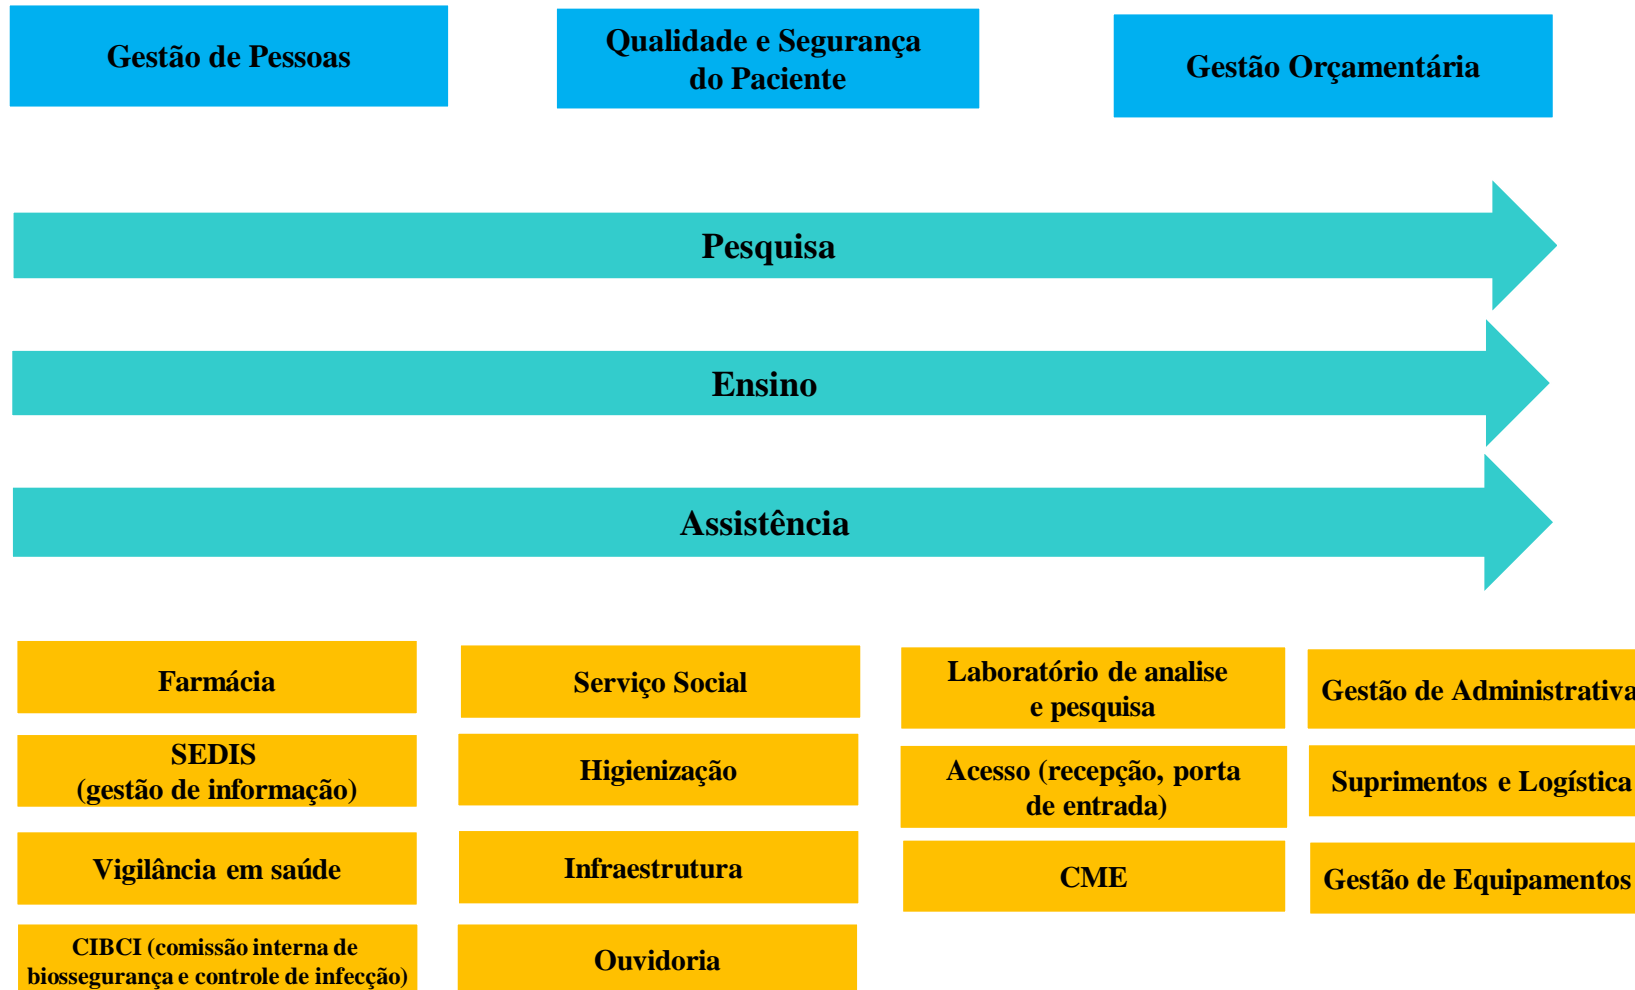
Gestão de Pessoas

Qualidade e Segurança do Paciente

Gestão Orçamentária

Pesquisa

Ensino

Assistência

Farmácia

SEDIS (gestão de informação)

Vigilância em saúde

CIBCI (comissão interna de biossegurança e controle de infecção)

Serviço Social

Higienização

Infraestrutura

Ouvidoria

Laboratório de analise e pesquisa

Acesso (recepção, porta de entrada)

CME

Gestão de Administrativa

Suprimentos e Logística

Gestão de Equipamentos